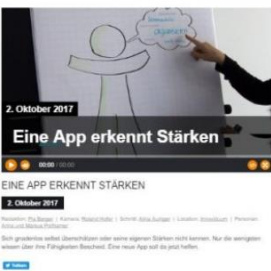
2. Oktober 2017

Eine App erkennt Stärken

00:00 00:00

EINE APP ERKENNT STÄRKEN

2. Oktober 2017

Redaktion: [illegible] | Kamera: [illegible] | Schnitt: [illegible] | Location: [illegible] | Personen: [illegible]

Sich grundlos selbst überschätzen oder seine eigenen Stärken nicht kennen. Nur die wenigsten wissen über ihre Fähigkeiten Bescheid. Eine neue App soll da jetzt helfen.

Teilen